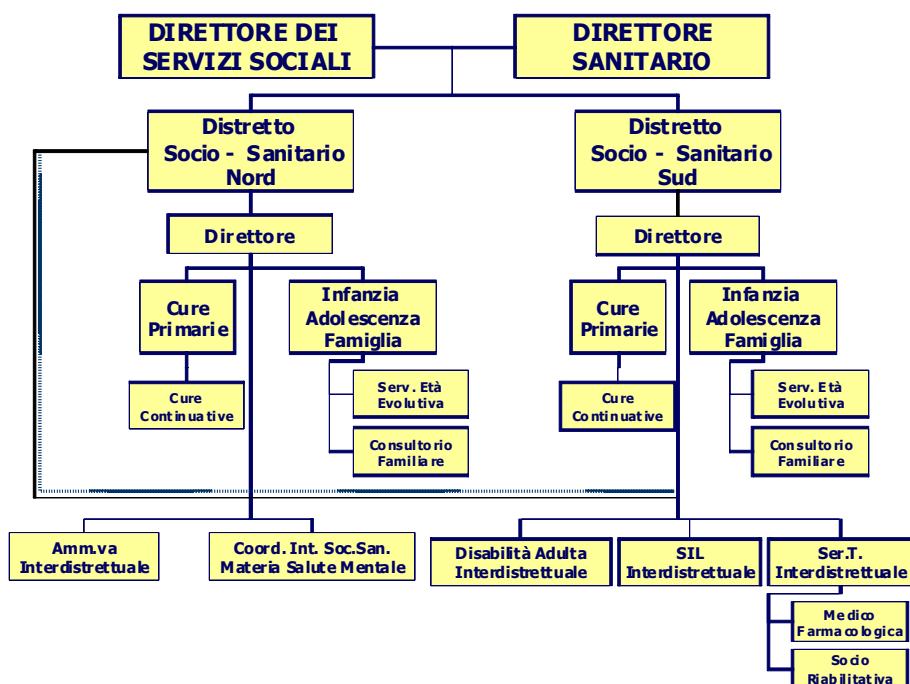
DIRETTORE DEI SERVIZI SOCIALI

DIRETTORE SANITARIO

Distretto Socio - Sanitario Nord

Distretto Socio - Sanitario Sud

Direttore

Direttore

Cure Primarie

Infanzia Adolescenza Famiglia

Cure Primarie

Infanzia Adolescenza Famiglia

Cure Continuative

Serv. Età Evolutiva

Consultorio Familiare

Cure Continuative

Serv. Età Evolutiva

Consultorio Familiare

Amm.va Interdistrettuale

Coord. Int. Soc.San. Materia Salute Mentale

Disabilità Adulta Interdistrettuale

SIL Interdistrettuale

Ser.T. Interdistrettuale

Medico Farmacologica

Socio Riabilitativa